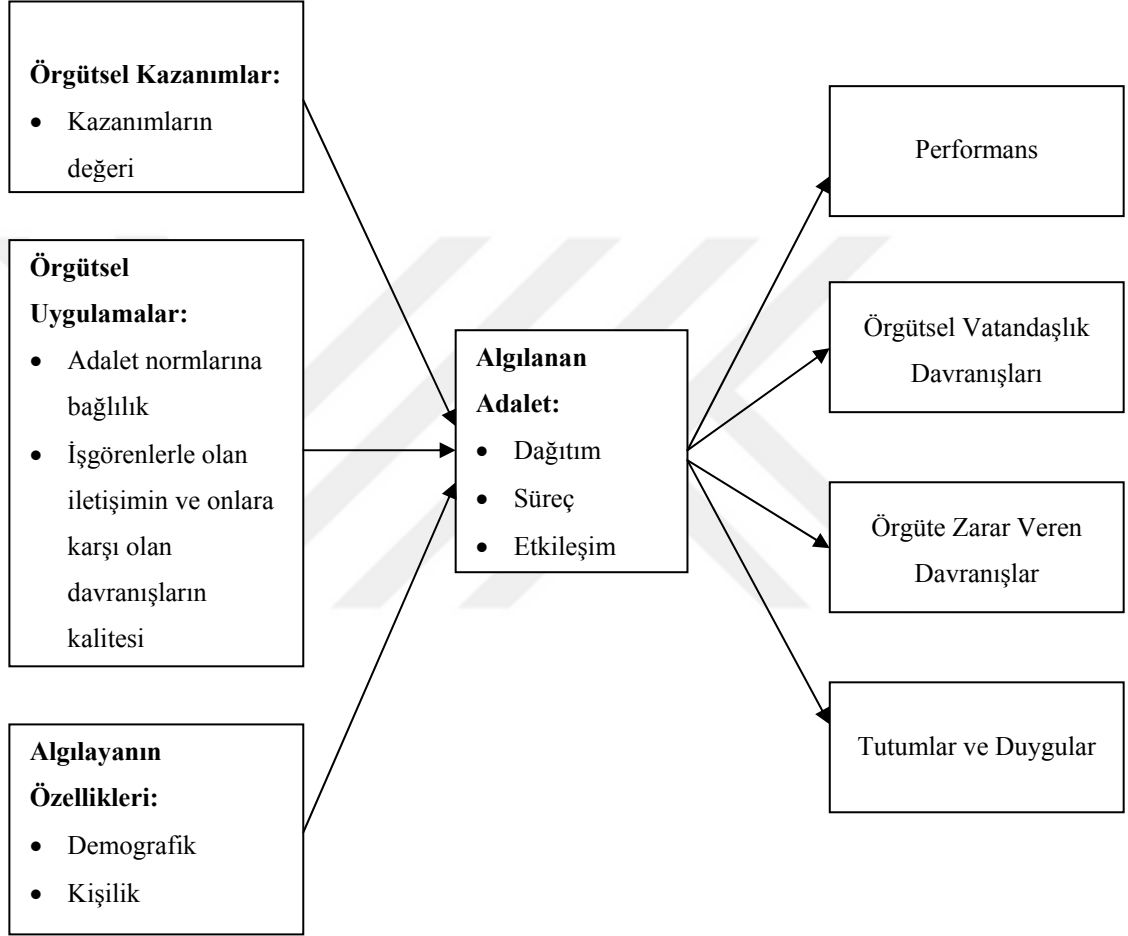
**Örgütsel Kazanımlar:**

- Kazanımların değeri

**Örgütsel Uygulamalar:**

- Adalet normlarına bağlılık
- İşgörenlerle olan iletişimin ve onlara karşı olan davranışların kalitesi

**Algılayanın Özellikleri:**

- Demografik
- Kişilik

**Algılanan Adalet:**

- Dağıtım
- Süreç
- Etkileşim

Performans

Örgütsel Vatandaşlık Davranışları

Örgüte Zarar Veren Davranışlar

Tutumlar ve Duygular